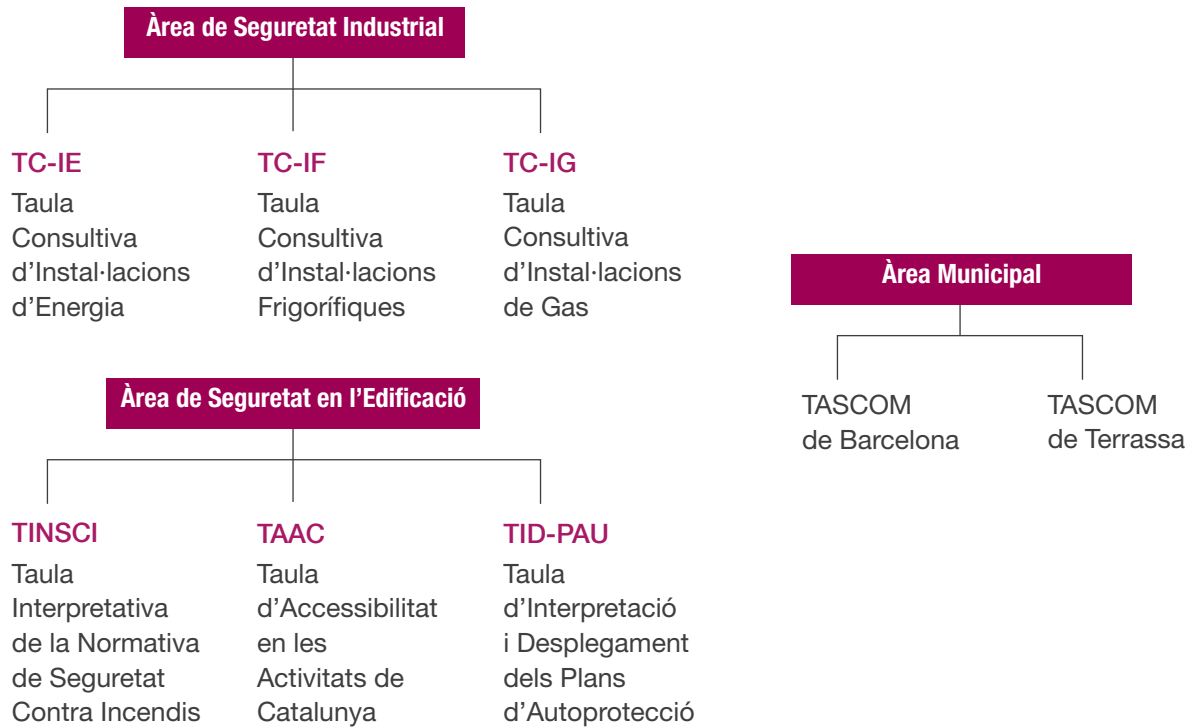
Àrea de Seguretat Industrial

TC-IE
Taula Consultiva d'Instal·lacions d'Energia

TC-IF
Taula Consultiva d'Instal·lacions Frigorífiques

TC-IG
Taula Consultiva d'Instal·lacions de Gas

Àrea Municipal

TASCOM de Barcelona

TASCOM de Terrassa

Àrea de Seguretat en l'Edificació

TINSCI
Taula Interpretativa de la Normativa de Seguretat Contra Incendis

TAAC
Taula d'Accessibilitat en les Activitats de Catalunya

TID-PAU
Taula d'Interpretació i Desplegament dels Plans d'Autoprotecció